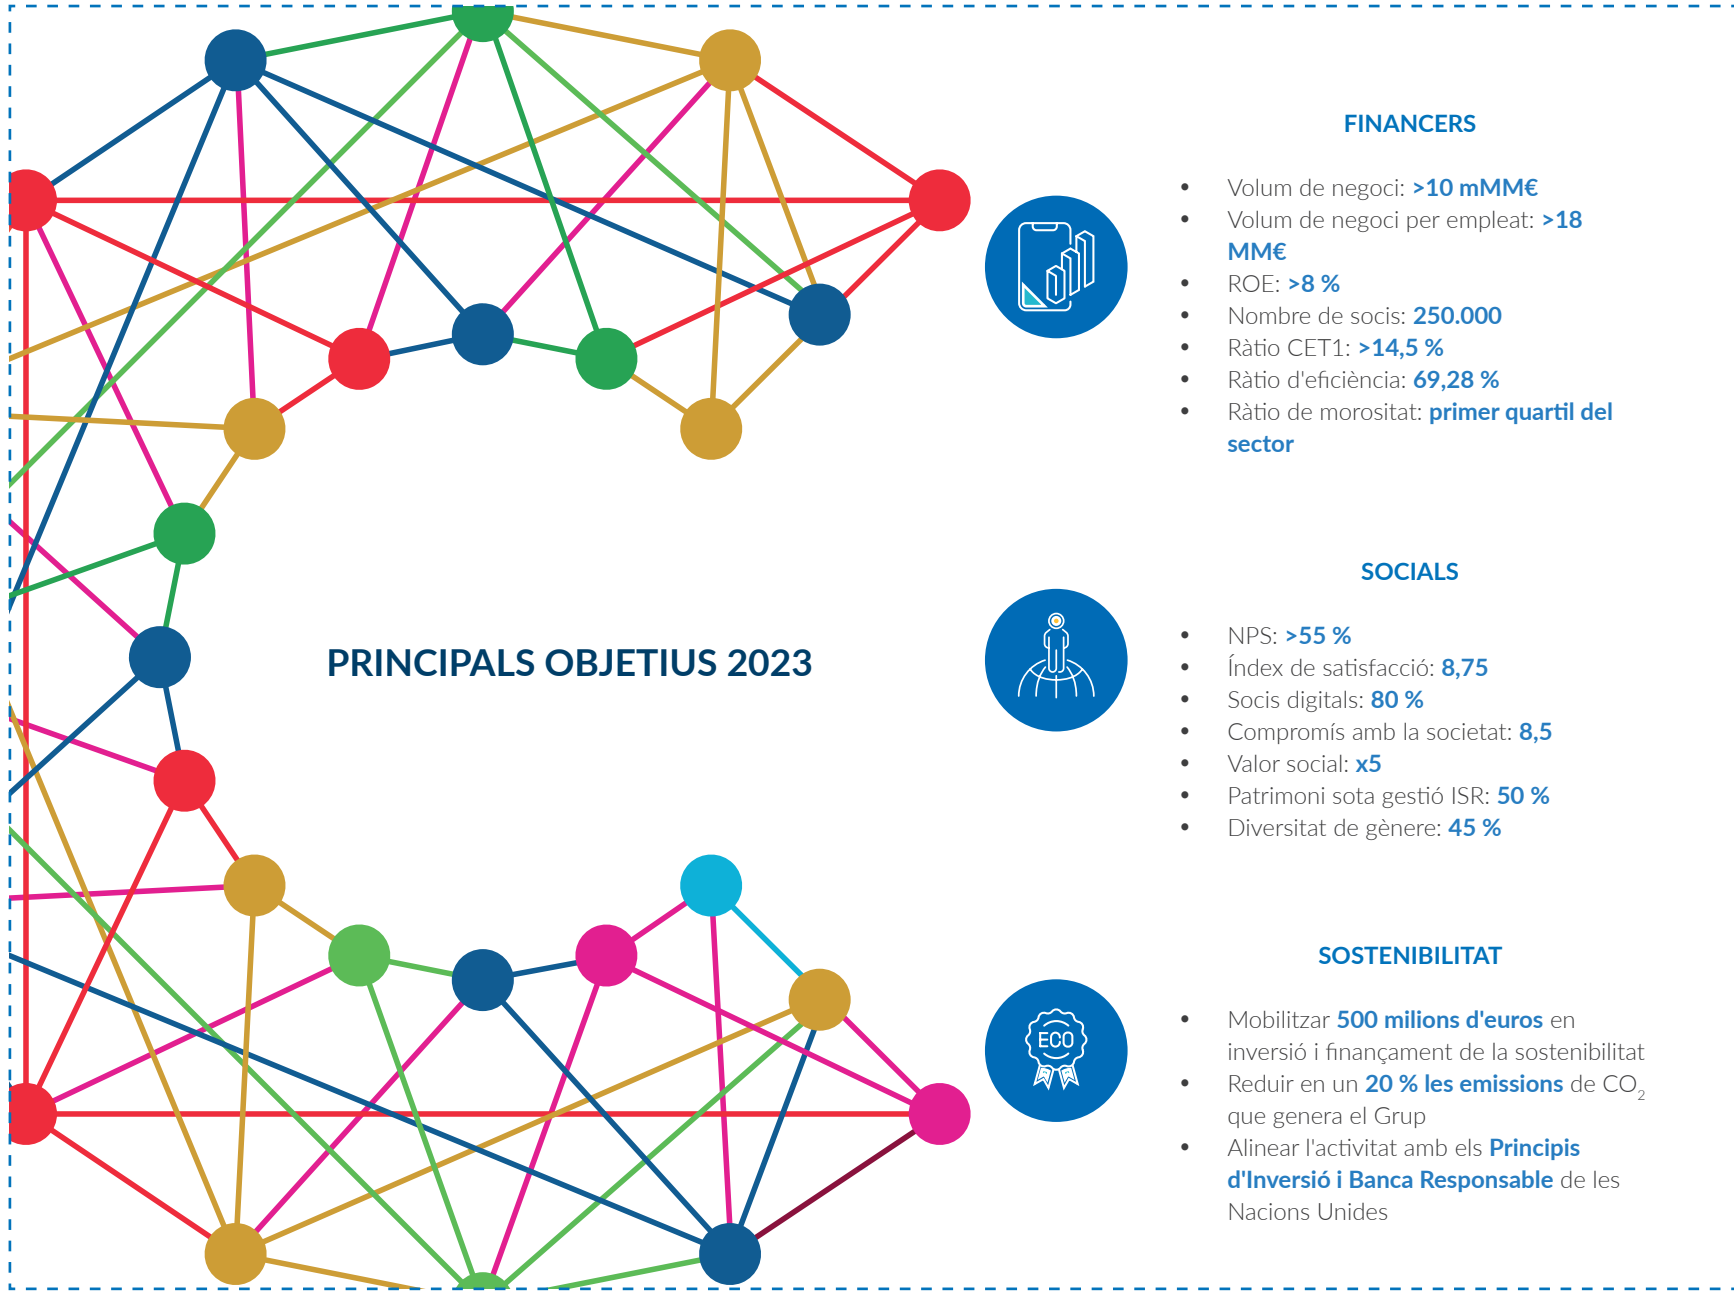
PRINCIPALS OBJETIUS 2023

FINANCERS

- Volum de negoci: >10 mMM€
- Volum de negoci per empleat: >18 MM€
- ROE: >8 %
- Nombre de socis: 250.000
- Ràtio CET1: >14,5 %
- Ràtio d'eficiència: 69,28 %
- Ràtio de morositat: primer quartil del sector

SOCIALS

- NPS: >55 %
- Índex de satisfacció: 8,75
- Socis digitals: 80 %
- Compromís amb la societat: 8,5
- Valor social: x5
- Patrimoni sota gestió ISR: 50 %
- Diversitat de gènere: 45 %

SOSTENIBILITAT

ECO

- Mobilitzar 500 milions d'euros en inversió i finançament de la sostenibilitat
- Reduir en un 20 % les emissions de $CO_2$ que genera el Grup
- Alinear l'activitat amb els Principis d'Inversió i Banca Responsable de les Nacions Unides